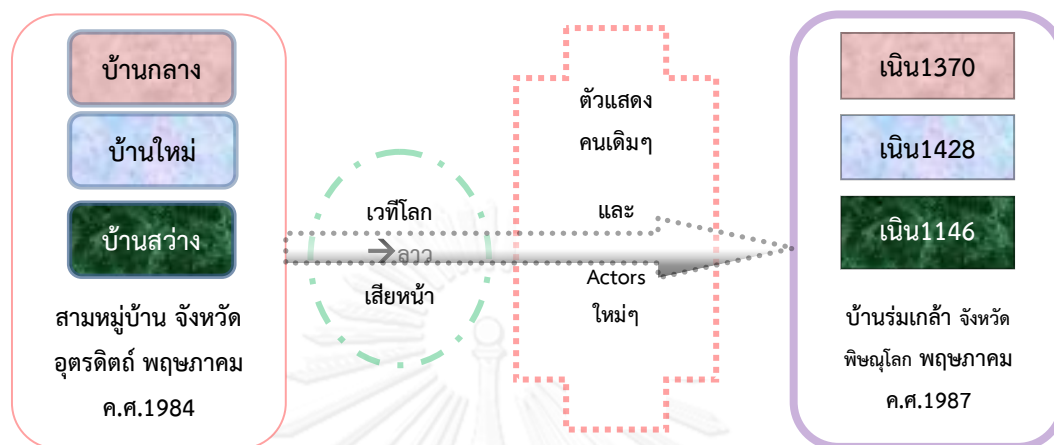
บ้านกลาง

บ้านใหม่

บ้านสว่าง

สามหมู่บ้าน จังหวัดอุตรดิตถ์ พฤษภาคม ค.ศ.1984

เวทีโลก

ลาว

เสียหน้า

ตัวแสดงคนเดิมๆ

และ

Actors ใหม่ๆ

เนิน1370

เนิน1428

เนิน1146

บ้านร่มเกล้า จังหวัดพิษณุโลก พฤษภาคม ค.ศ.1987